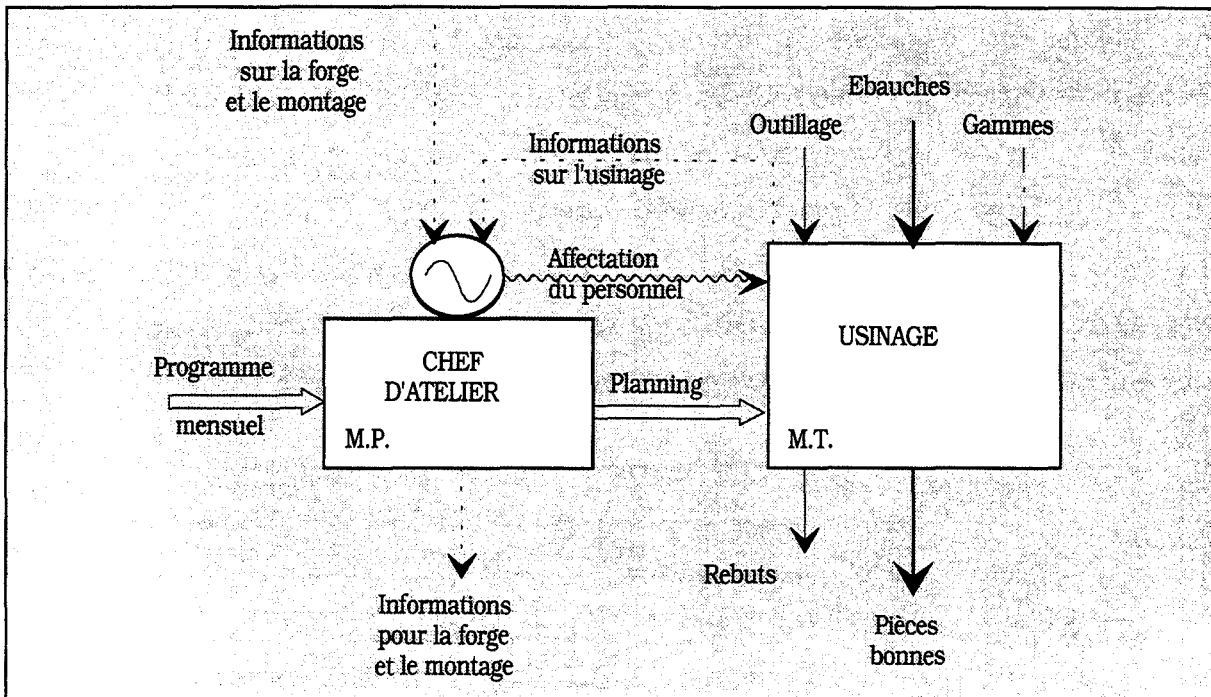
Informations sur la forge et le montage

Informations sur l'usinage

Outillage

Ebauches

Gammes

Affectation du personnel

USINAGE

Programme mensuel

CHEF D'ATELIER

M.P.

Planning

M.T.

Rebuts

Informations pour la forge et le montage

Pièces bonnes